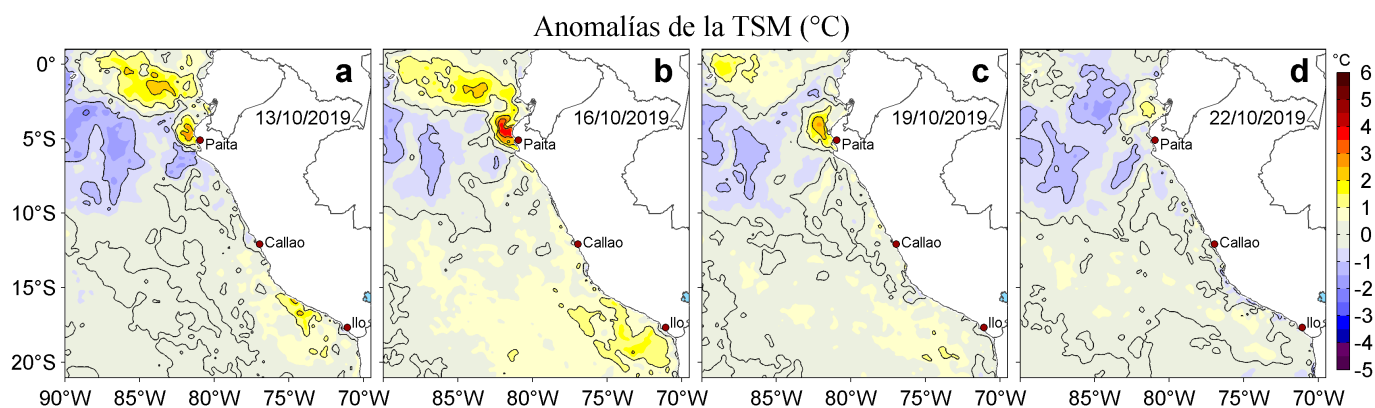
Anomalías de la TSM (°C)

0°
5°S
10°S
15°S
20°S

90°W 85°W 80°W 75°W 70°W

a
13/10/2019
Paita
Callao
Ilo

b
16/10/2019
Paita
Callao
Ilo
85°W 80°W 75°W 70°W

c
19/10/2019
Paita
Callao
Ilo
85°W 80°W 75°W 70°W

d
22/10/2019
Paita
Callao
Ilo
85°W 80°W 75°W 70°W

°C
6
5
4
3
2
1
0
-1
-2
-3
-4
-5